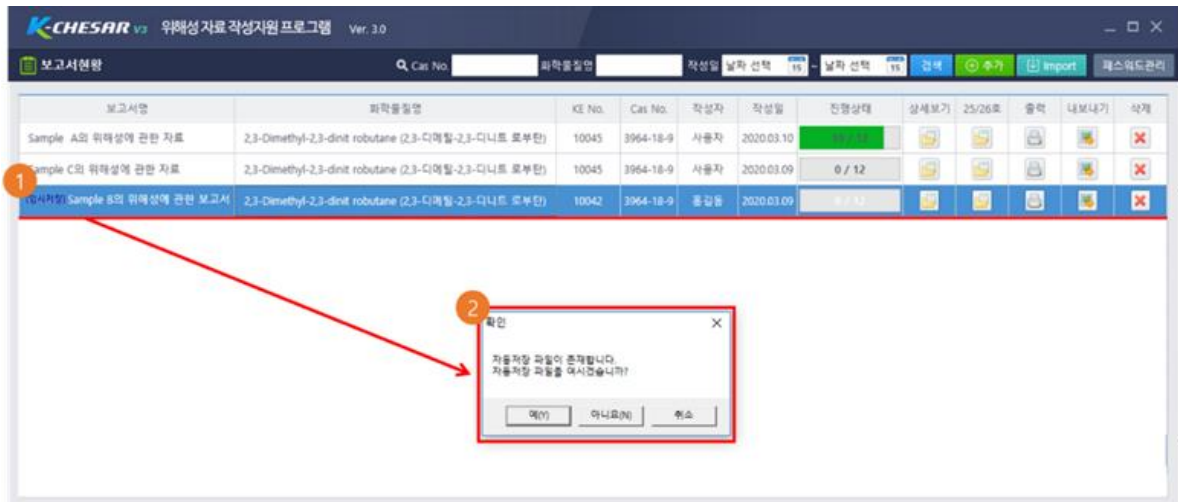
K-CHESAR v3 위해성 자료 작성지원 프로그램 Ver. 3.0

_ □ ×

보고서현황

Cas No. 화학물질명 작성일 날짜 선택 - 날짜 선택 검색 추가 Import 패스워드관리

| 보고서명 | 화학물질명 | KE No. | Cas No. | 작성자 | 작성일 | 진행상태 | 상세보기 | 25/26호 | 출력 | 내보내기 | 삭제 |
|---|---|---|---|---|---|---|---|---|---|---|---|
| Sample A의 위해성에 관한 자료 | 2,3-Dimethyl-2,3-dinit robutane (2,3-디메틸-2,3-디니트 로부탄) | 10045 | 3964-18-9 | 사용자 | 2020.03.10 | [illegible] | | | | | |
| Sample C의 위해성에 관한 자료 | 2,3-Dimethyl-2,3-dinit robutane (2,3-디메틸-2,3-디니트 로부탄) | 10045 | 3964-18-9 | 사용자 | 2020.03.09 | 0 / 12 | | | | | |
| (임시저장) Sample B의 위해성에 관한 보고서 | 2,3-Dimethyl-2,3-dinit robutane (2,3-디메틸-2,3-디니트 로부탄) | 10042 | 3964-18-9 | 홍길동 | 2020.03.09 | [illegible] | | | | | |

1

2

확인 ×

자동저장 파일이 존재합니다.
자동저장 파일을 여시겠습니까?

예(Y) 아니요(N) 취소